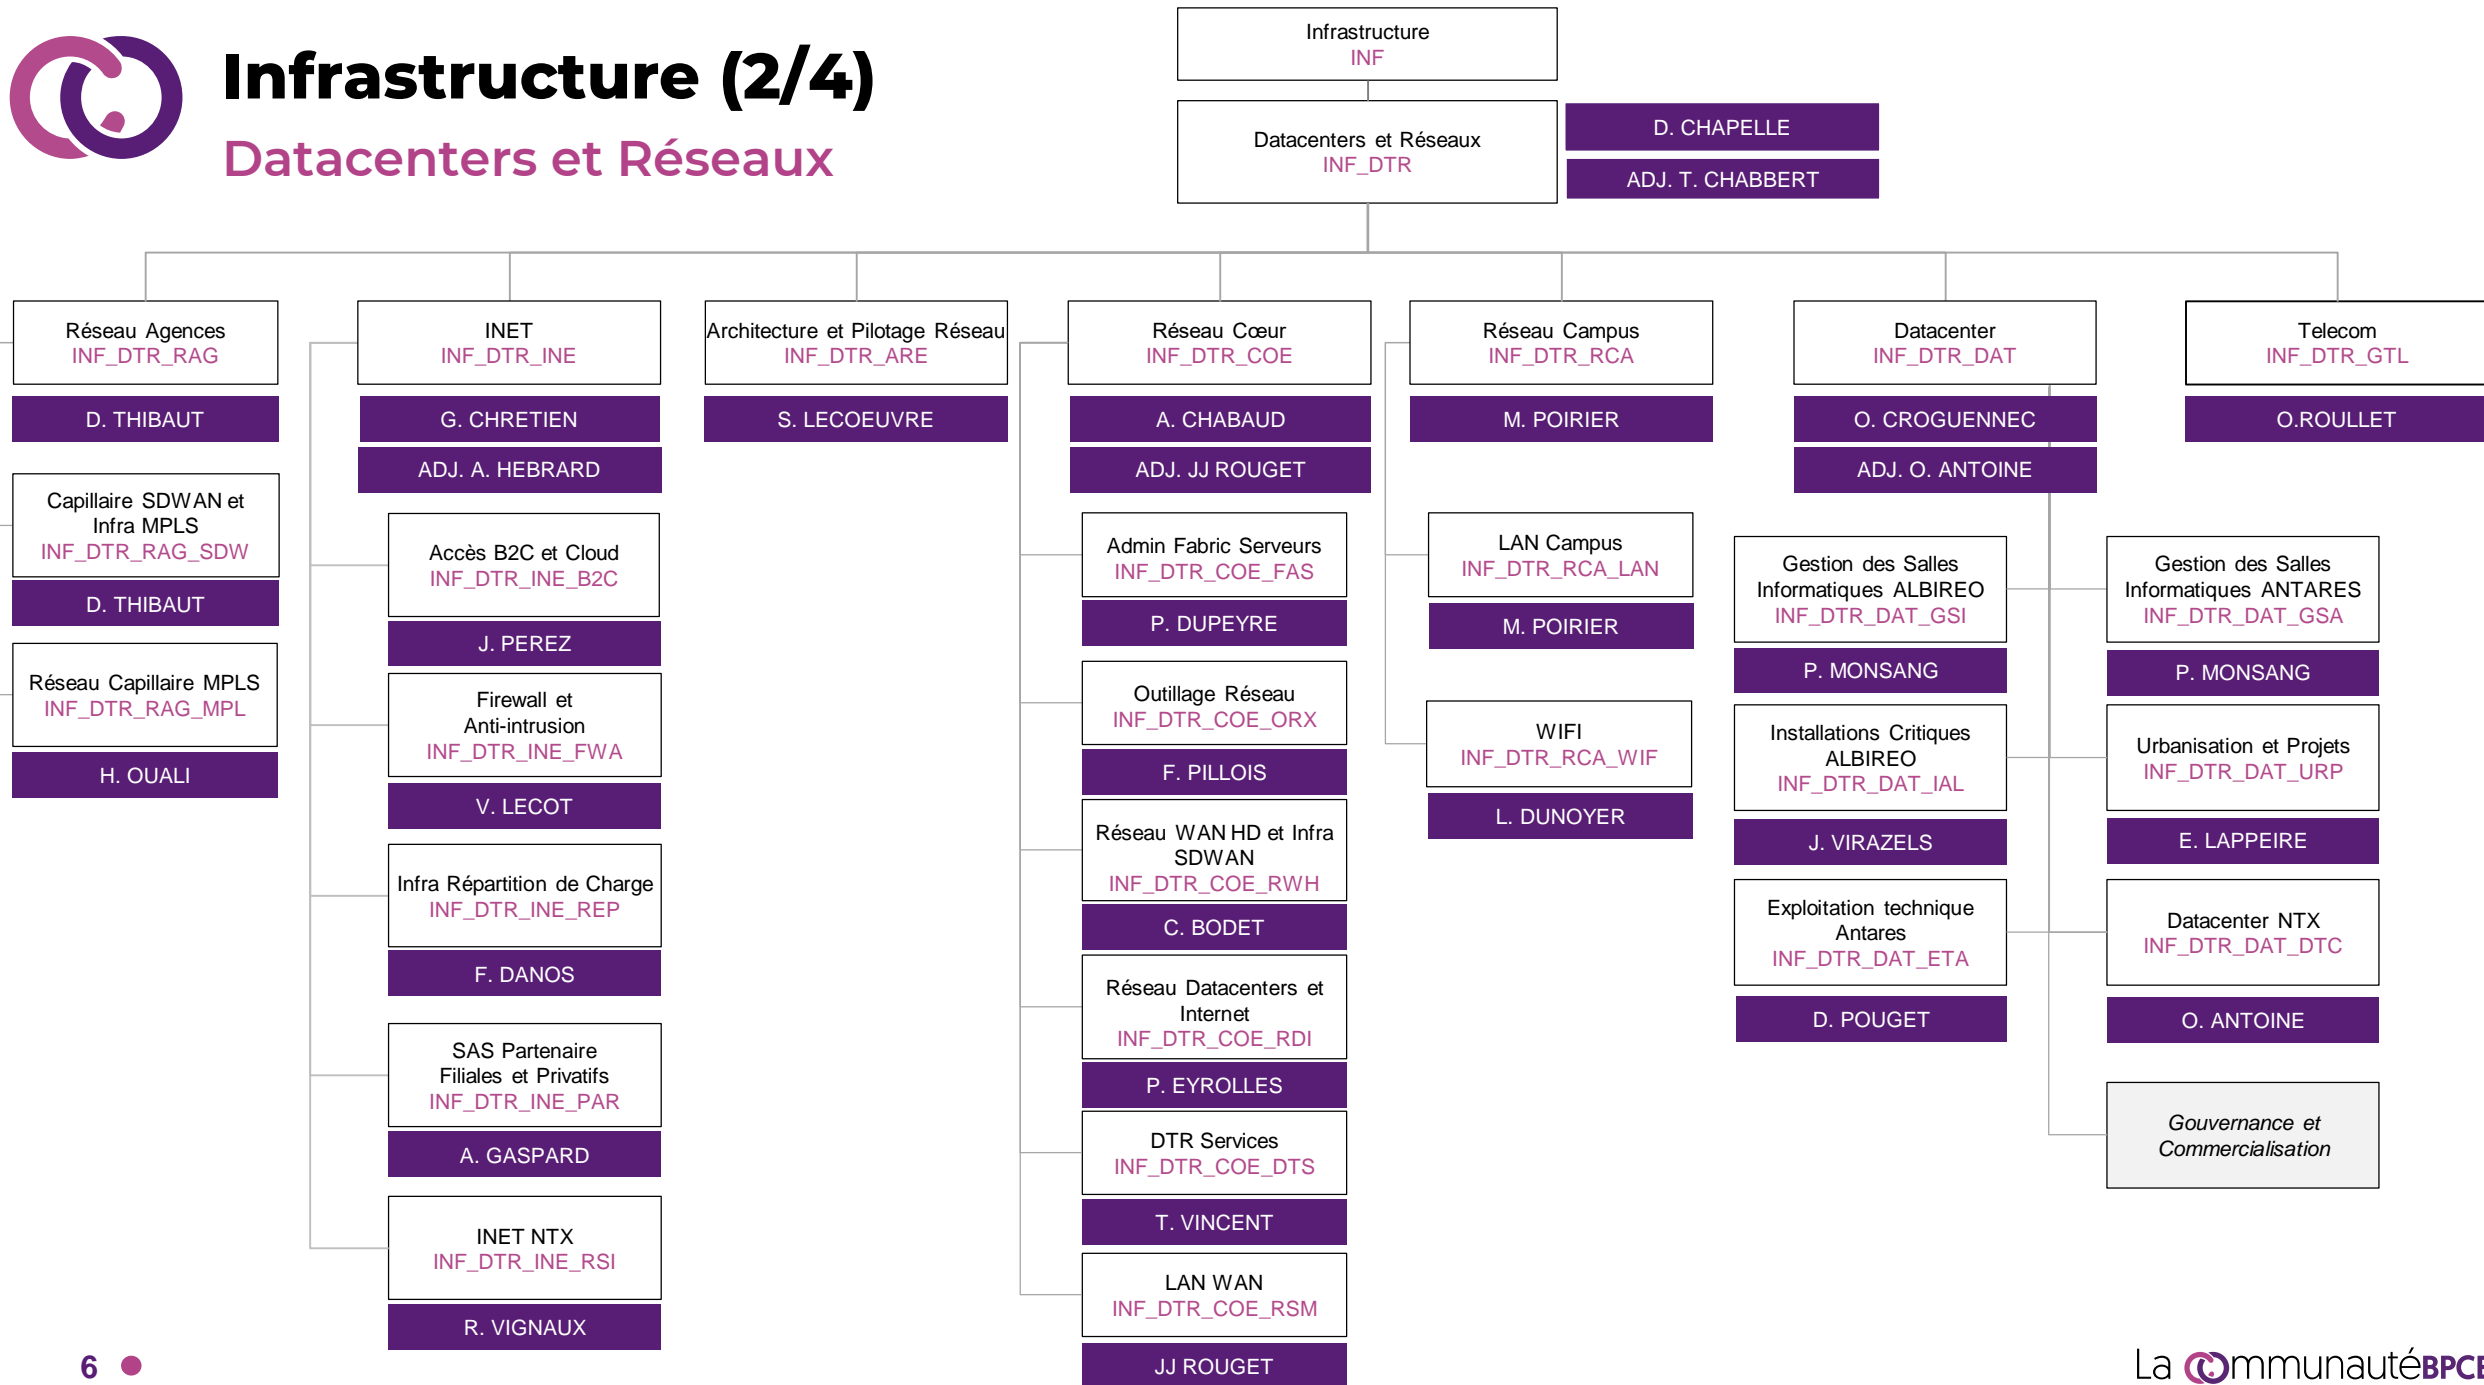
Infrastructure (2/4)
Datacenters et Réseaux

Infrastructure
INF

Datacenters et Réseaux
INF_DTR

D. CHAPELLE
ADJ. T. CHABBERT

Réseau Agences
INF_DTR_RAG
D. THIBAUT

Capillaire SDWAN et Infra MPLS
INF_DTR_RAG_SDW
D. THIBAUT

Réseau Capillaire MPLS
INF_DTR_RAG_MPL
H. OUALI

INET
INF_DTR_INE
G. CHRETIEN
ADJ. A. HEBRARD

Accès B2C et Cloud
INF_DTR_INE_B2C
J. PEREZ

Firewall et Anti-intrusion
INF_DTR_INE_FWA
V. LECOT

Infra Répartition de Charge
INF_DTR_INE_REP
F. DANOS

SAS Partenaire Filiales et Privatifs
INF_DTR_INE_PAR
A. GASPARD

INET NTX
INF_DTR_INE_RSI
R. VIGNAUX

Architecture et Pilotage Réseau
INF_DTR_ARE
S. LECOEUVRE

Réseau Cœur
INF_DTR_COE
A. CHABAUD
ADJ. JJ ROUGET

Admin Fabric Serveurs
INF_DTR_COE_FAS
P. DUPEYRE

Outillage Réseau
INF_DTR_COE_ORX
F. PILLOIS

Réseau WAN HD et Infra SDWAN
INF_DTR_COE_RWH
C. BODET

Réseau Datacenters et Internet
INF_DTR_COE_RDI
P. EYROLLES

DTR Services
INF_DTR_COE_DTS
T. VINCENT

LAN WAN
INF_DTR_COE_RSM
JJ ROUGET

Réseau Campus
INF_DTR_RCA
M. POIRIER

LAN Campus
INF_DTR_RCA_LAN
M. POIRIER

WIFI
INF_DTR_RCA_WIF
L. DUNOYER

Datacenter
INF_DTR_DAT
O. CROGUENNEC
ADJ. O. ANTOINE

Gestion des Salles Informatiques ALBIREO
INF_DTR_DAT_GSI
P. MONSANG

Installations Critiques ALBIREO
INF_DTR_DAT_IAL
J. VIRAZELS

Exploitation technique Antares
INF_DTR_DAT_ETA
D. POUGET

Gestion des Salles Informatiques ANTARES
INF_DTR_DAT_GSA
P. MONSANG

Urbanisation et Projets
INF_DTR_DAT_URP
E. LAPPEIRE

Datacenter NTX
INF_DTR_DAT_DTC
O. ANTOINE

Gouvernance et Commercialisation

Telecom
INF_DTR_GTL
O.ROULLET

6

La Communauté BPCE